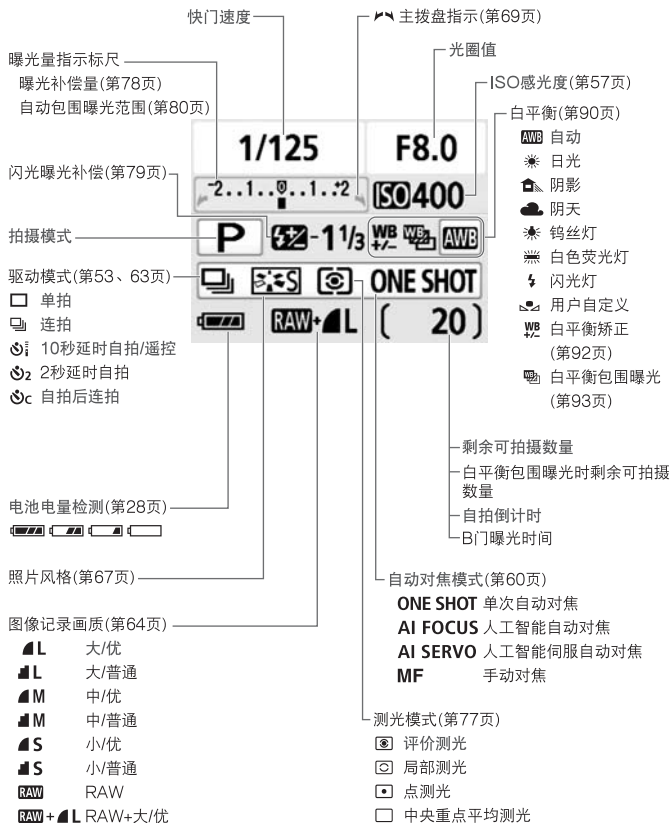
快门速度

主拨盘指示(第69页)

光圈值

曝光量指示标尺
曝光补偿量(第78页)
自动包围曝光范围(第80页)

ISO感光度(第57页)

白平衡(第90页)
AWB 自动
日光
阴影
阴天
钨丝灯
白色荧光灯
闪光灯
用户自定义
WB +/- 白平衡矫正 (第92页)
白平衡包围曝光 (第93页)

1/125
F8.0
-2..1..0..1..+2
ISO 400
P
-1 1/3
WB +/-
AWB
ONE SHOT
RAW+L
( 20 )

闪光曝光补偿(第79页)

拍摄模式

驱动模式(第53、63页)
单拍
连拍
10秒延时自拍/遥控
2秒延时自拍
自拍后连拍

剩余可拍摄数量
白平衡包围曝光时剩余可拍摄数量
自拍倒计时
B门曝光时间

电池电量检测(第28页)

照片风格(第67页)

自动对焦模式(第60页)
ONE SHOT 单次自动对焦
AI FOCUS 人工智能自动对焦
AI SERVO 人工智能伺服自动对焦
MF 手动对焦

图像记录画质(第64页)
L 大/优
L 大/普通
M 中/优
M 中/普通
S 小/优
S 小/普通
RAW RAW
RAW + L RAW+大/优

测光模式(第77页)
评价测光
局部测光
点测光
中央重点平均测光